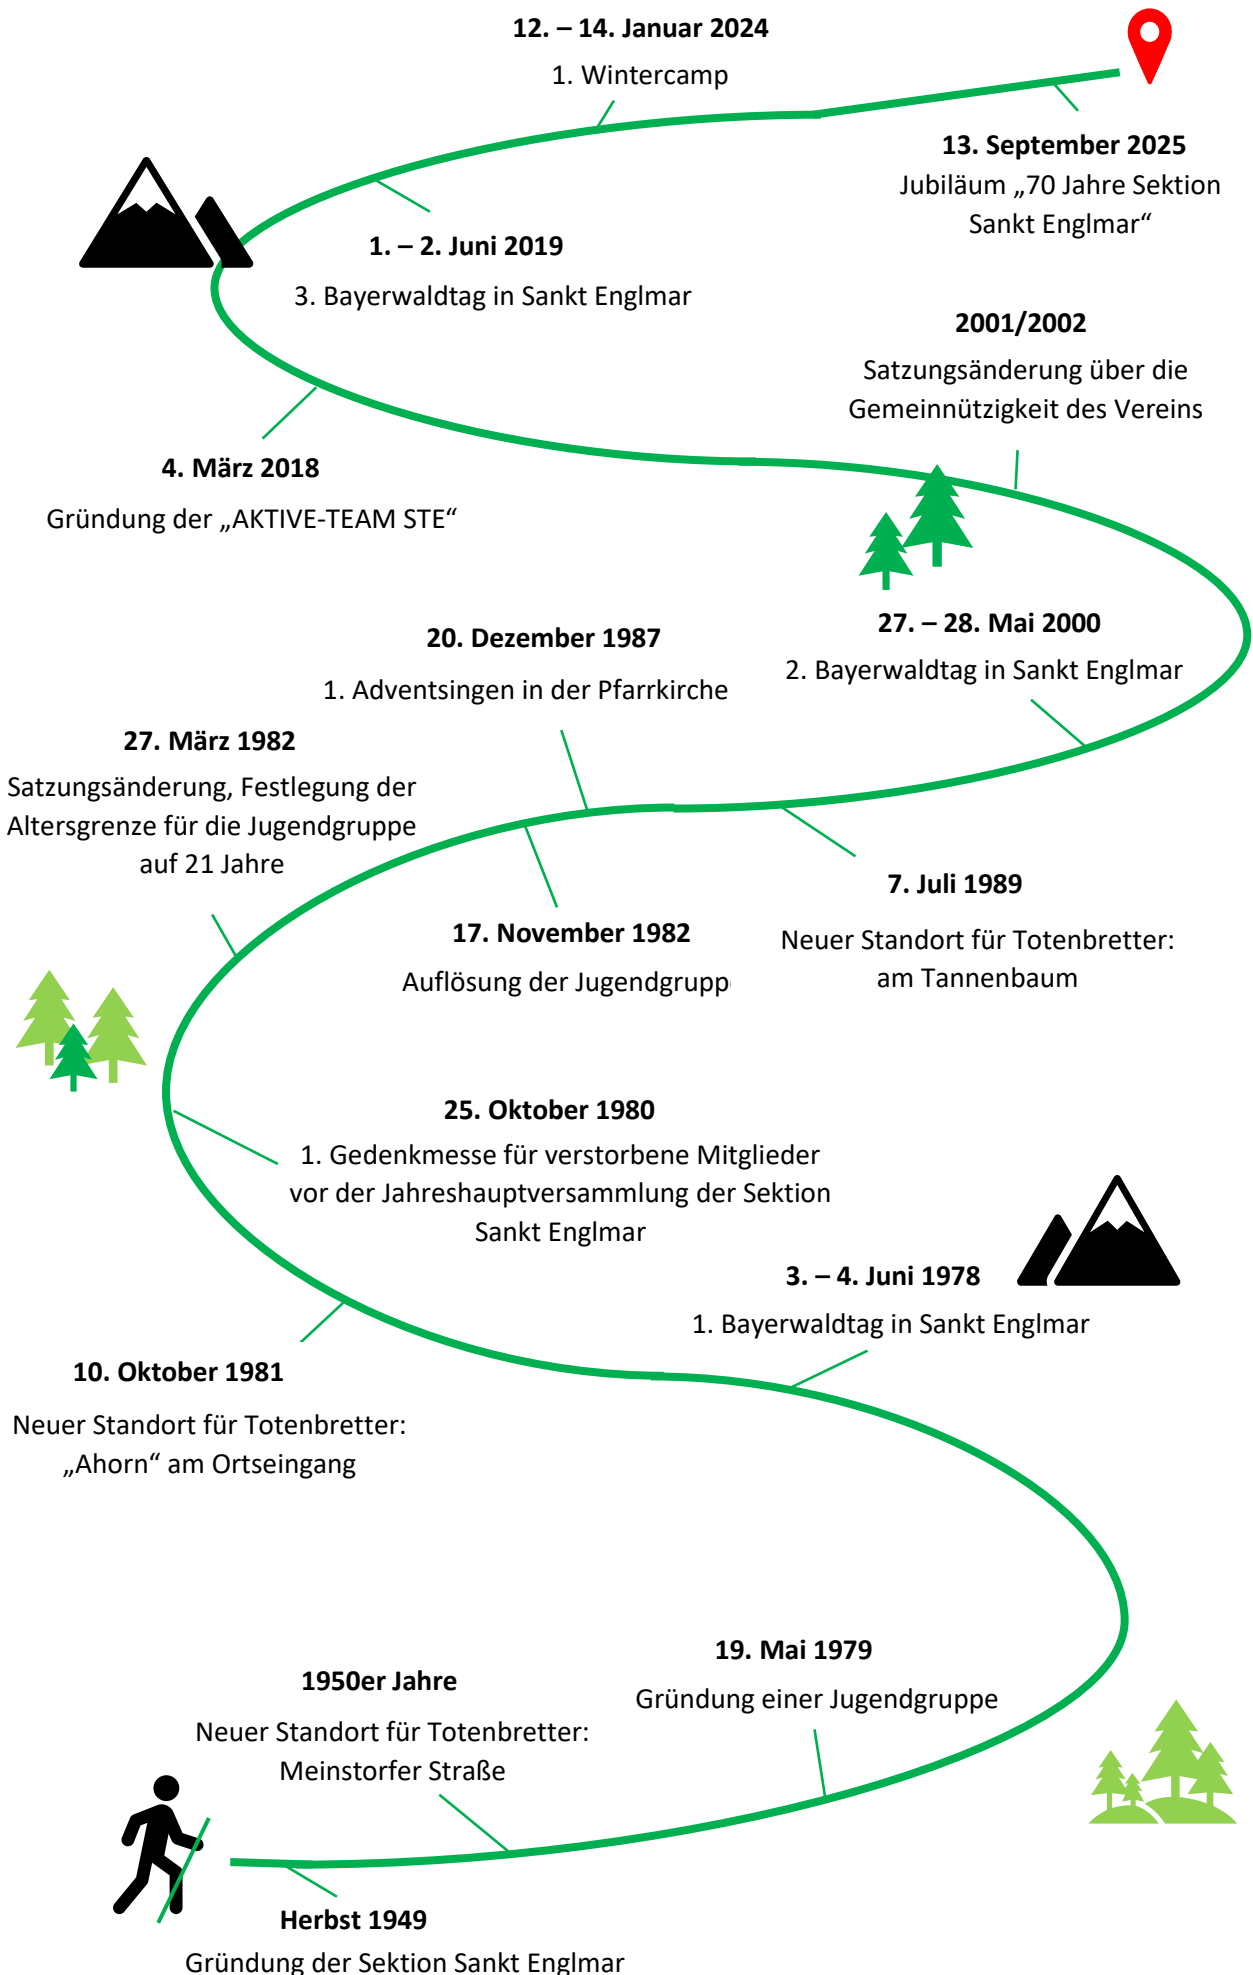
**12. – 14. Januar 2024**
1. Wintercamp

**13. September 2025**
Jubiläum „70 Jahre Sektion Sankt Englmar“

**1. – 2. Juni 2019**
3. Bayerwaldtag in Sankt Englmar

**2001/2002**
Satzungsänderung über die Gemeinnützigkeit des Vereins

**4. März 2018**
Gründung der „AKTIVE-TEAM STE“

**27. – 28. Mai 2000**
2. Bayerwaldtag in Sankt Englmar

**20. Dezember 1987**
1. Adventsingen in der Pfarrkirche

**27. März 1982**
Satzungsänderung, Festlegung der Altersgrenze für die Jugendgruppe auf 21 Jahre

**7. Juli 1989**
Neuer Standort für Totenbretter: am Tannenbaum

**17. November 1982**
Auflösung der Jugendgrupp

**25. Oktober 1980**
1. Gedenkmesse für verstorbene Mitglieder vor der Jahreshauptversammlung der Sektion Sankt Englmar

**3. – 4. Juni 1978**
1. Bayerwaldtag in Sankt Englmar

**10. Oktober 1981**
Neuer Standort für Totenbretter: „Ahorn“ am Ortseingang

**19. Mai 1979**
Gründung einer Jugendgruppe

**1950er Jahre**
Neuer Standort für Totenbretter: Meinstorfer Straße

**Herbst 1949**
Gründung der Sektion Sankt Englmar